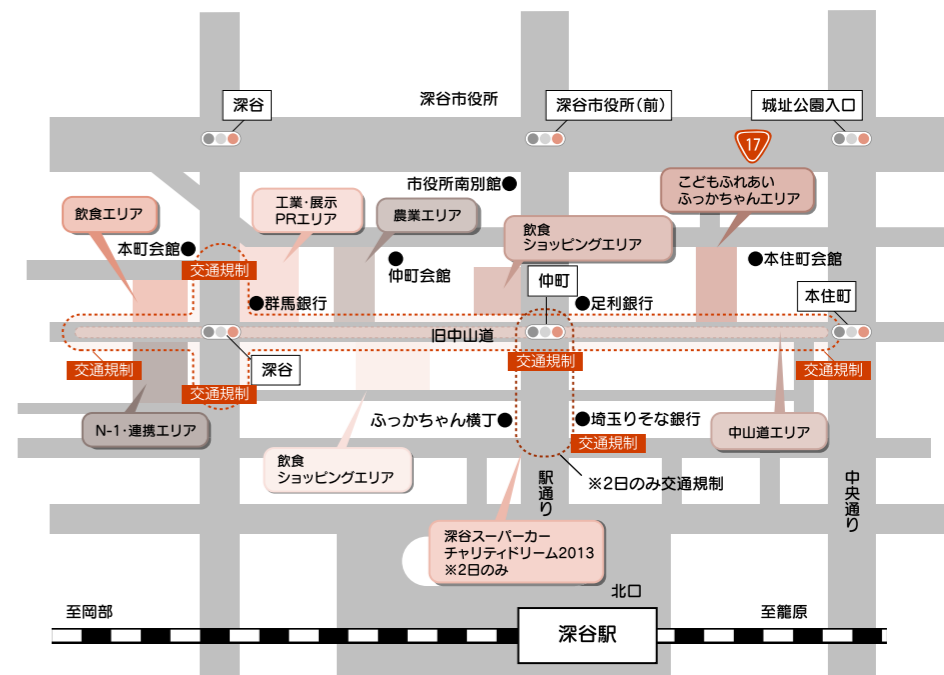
深谷市役所

深谷

深谷市役所(前)

城址公園入口

17

市役所南別館●

こどもふれあい
ふっかちゃんエリア

飲食エリア

工業・展示
PRエリア

農業エリア

飲食
ショッピングエリア

本町会館●

交通規制

●
仲町会館

●本住町会館

仲町

本住町

●群馬銀行

●足利銀行

旧中山道

深谷

交通規制

交通規制

交通規制

交通規制

N-1・連携エリア

ふっかちゃん横丁●

●埼玉りそな銀行

中山道エリア

交通規制

飲食
ショッピングエリア

駅通り

※2日のみ交通規制

中央通り

深谷スーパーカー
チャリティドリーム2013
※2日のみ

北口

至岡部

深谷駅

至籠原